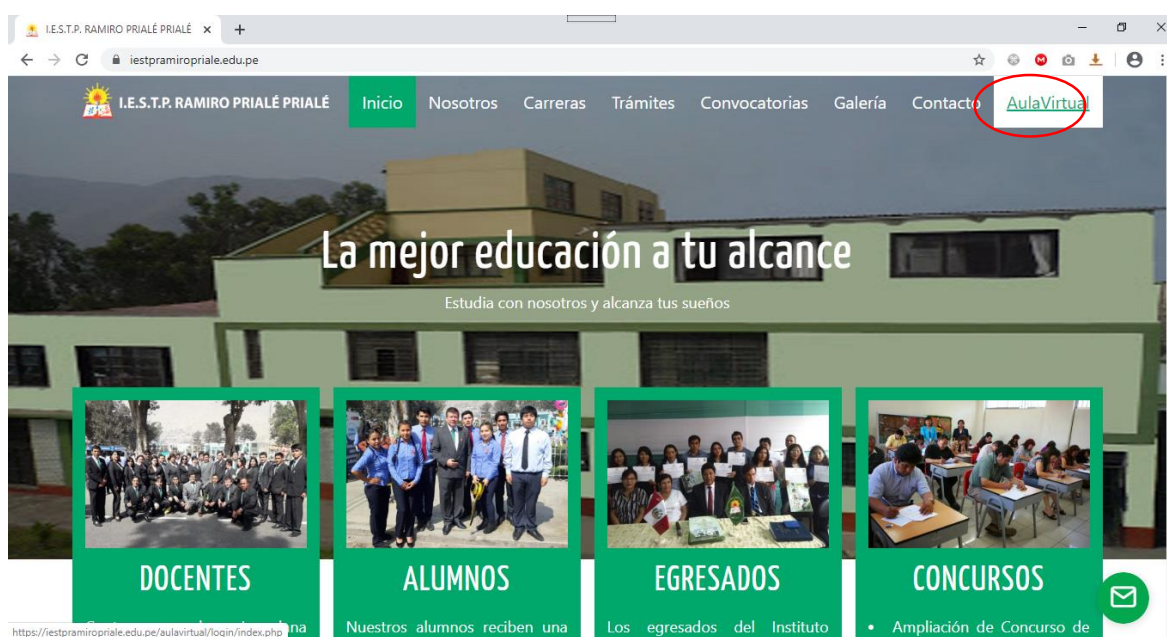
I.E.S.T.P. RAMIRO PRIALÉ PRIALÉ ×
iestpramiropriale.edu.pe

I.E.S.T.P. RAMIRO PRIALÉ PRIALÉ
Inicio Nosotros Carreras Trámites Convocatorias Galería Contacto AulaVirtual

La mejor educación a tu alcance

Estudia con nosotros y alcanza tus sueños

DOCENTES
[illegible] na

ALUMNOS
Nuestros alumnos reciben una

EGRESADOS
Los egresados del Instituto

CONCURSOS
• Ampliación de Concurso de

https://iestpramiropriale.edu.pe/aulavirtual/login/index.php